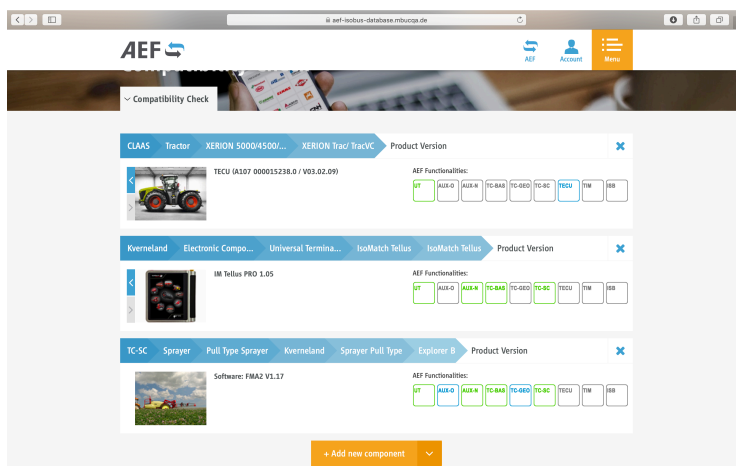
aef-isobus-database.mbucqa.de

AEF

AEF Account Menu

Compatibility Check

CLAAS Tractor XERION 5000/4500/... XERION Trac/ TracVC Product Version

TECU (A107 000015238.0 / V03.02.09)

AEF Functionalities:

UT AUX-O AUX-N TC-BAS TC-GEO TC-SC TECU TIM ISB

Kverneland Electronic Compo... Universal Termina... IsoMatch Tellus IsoMatch Tellus Product Version

IM Tellus PRO 1.05

AEF Functionalities:

UT AUX-O AUX-N TC-BAS TC-GEO TC-SC TECU TIM ISB

TC-SC Sprayer Pull Type Sprayer Kverneland Sprayer Pull Type Explorer B Product Version

Software: FMA2 V1.17

AEF Functionalities:

UT AUX-O AUX-N TC-BAS TC-GEO TC-SC TECU TIM ISB

+ Add new component